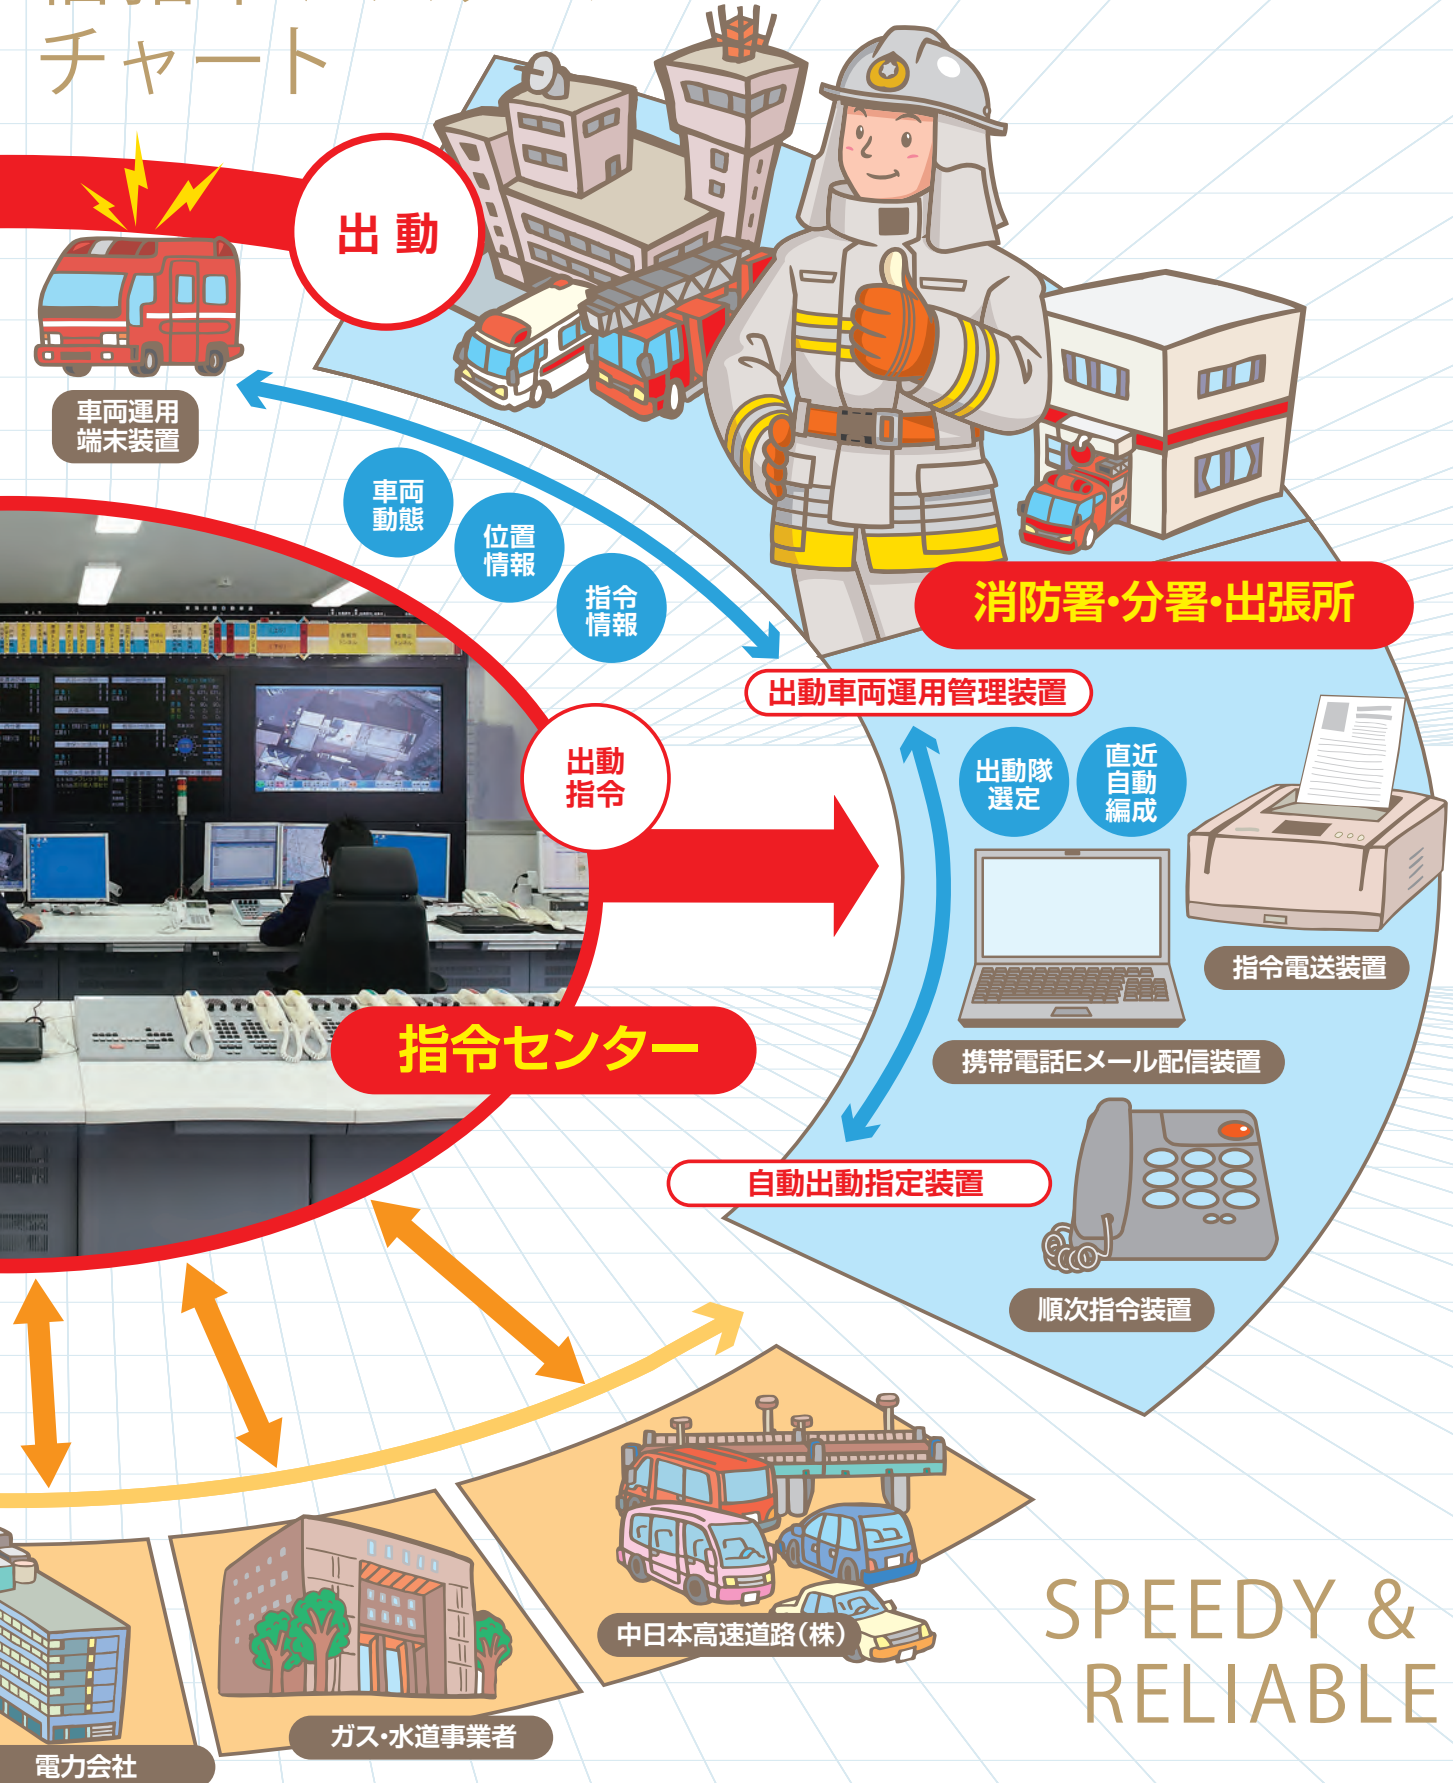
チャート

出動

車両運用端末装置

車両動態

位置情報

指令情報

消防署·分署·出張所

出動車両運用管理装置

出動指令

出動隊選定

直近自動編成

指令電送装置

指令センター

携帯電話Eメール配信装置

自動出動指定装置

順次指令装置

中日本高速道路(株)

SPEEDY & RELIABLE

ガス·水道事業者

電力会社